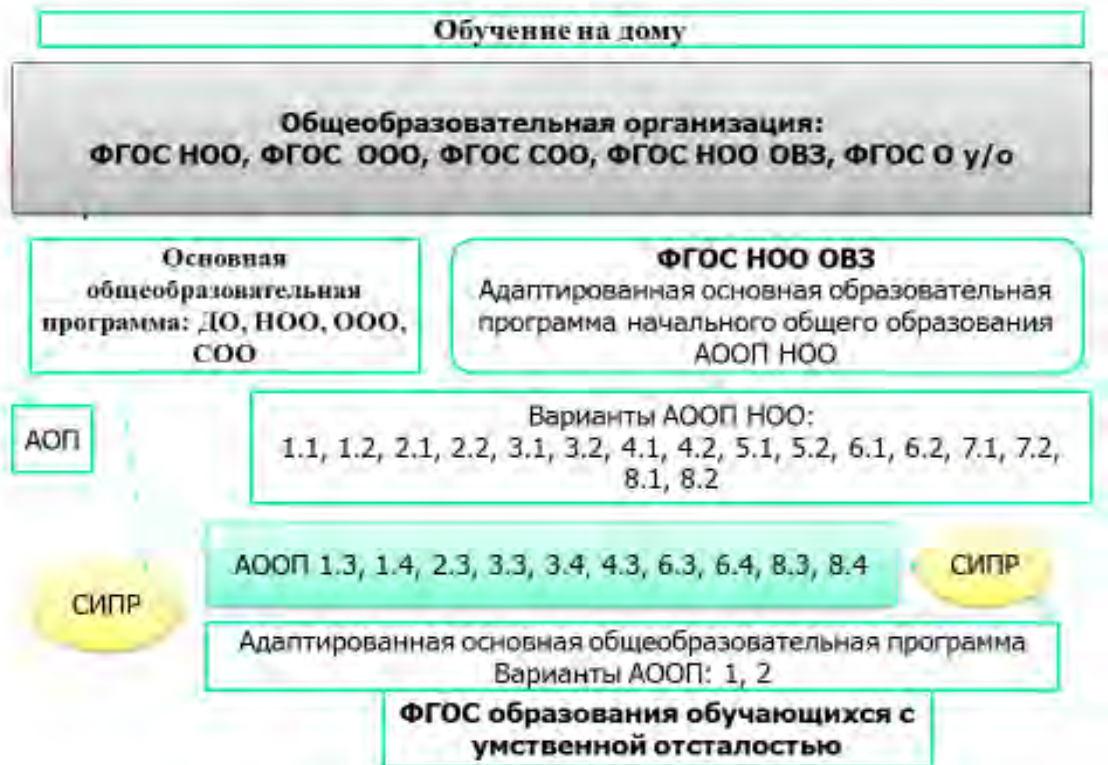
Обучение на дому

Общеобразовательная организация:
ФГОС НОО, ФГОС ООО, ФГОС СОО, ФГОС НОО ОВЗ, ФГОС О у/о

Основная общеобразовательная программа: ДО, НОО, ООО, СОО

ФГОС НОО ОВЗ
Адаптированная основная образовательная программа начального общего образования АООП НОО

АОП

Варианты АООП НОО:
1.1, 1.2, 2.1, 2.2, 3.1, 3.2, 4.1, 4.2, 5.1, 5.2, 6.1, 6.2, 7.1, 7.2, 8.1, 8.2

АООП 1.3, 1.4, 2.3, 3.3, 3.4, 4.3, 6.3, 6.4, 8.3, 8.4

СИПР

СИПР

Адаптированная основная общеобразовательная программа
Варианты АООП: 1, 2

ФГОС образования обучающихся с умственной отсталостью